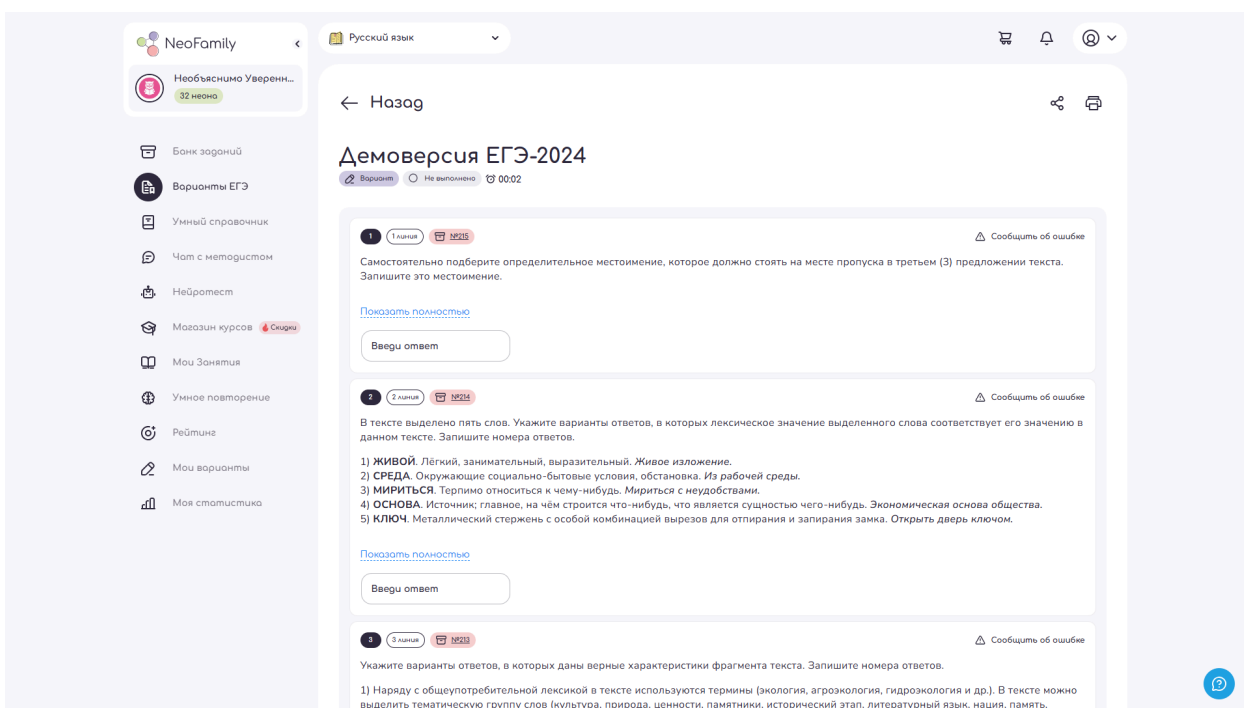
NeoFamily

Необъяснимо Уверенн...
32 неоно

Банк заданий
Варианты ЕГЭ
Умный справочник
Чат с методистом
Нейротест
Магазин курсов Скидки
Мои Занятия
Умное повторение
Рейтинг
Мои варианты
Моя статистика

Русский язык

← Назад

Демоверсия ЕГЭ-2024
Вариант Не выполнено 00:02

1 1 линия №215 Сообщить об ошибке

Самостоятельно подберите определительное местоимение, которое должно стоять на месте пропуска в третьем (3) предложении текста. Запишите это местоимение.

Показать полностью

Введи ответ

2 2 линия №214 Сообщить об ошибке

В тексте выделено пять слов. Укажите варианты ответов, в которых лексическое значение выделенного слова соответствует его значению в данном тексте. Запишите номера ответов.

1) **ЖИВОЙ**. Лёгкий, занимательный, выразительный. *Живое изложение.*
2) **СРЕДА**. Окружающие социально-бытовые условия, обстановка. *Из рабочей среды.*
3) **МИРИТЬСЯ**. Терпимо относиться к чему-нибудь. *Мириться с неудобствами.*
4) **ОСНОВА**. Источник; главное, на чём строится что-нибудь, что является сущностью чего-нибудь. *Экономическая основа общества.*
5) **КЛЮЧ**. Металлический стержень с особой комбинацией вырезов для отпирания и запирания замка. *Открыть дверь ключом.*

Показать полностью

Введи ответ

3 3 линия №213 Сообщить об ошибке

Укажите варианты ответов, в которых даны верные характеристики фрагмента текста. Запишите номера ответов.

1) Наряду с общеупотребительной лексикой в тексте используются термины (экология, агроэкология, гидроэкология и др.). В тексте можно выделить тематическую группу слов (культура, природа, ценности, памятники, исторический этап, литературный язык, нация, память,